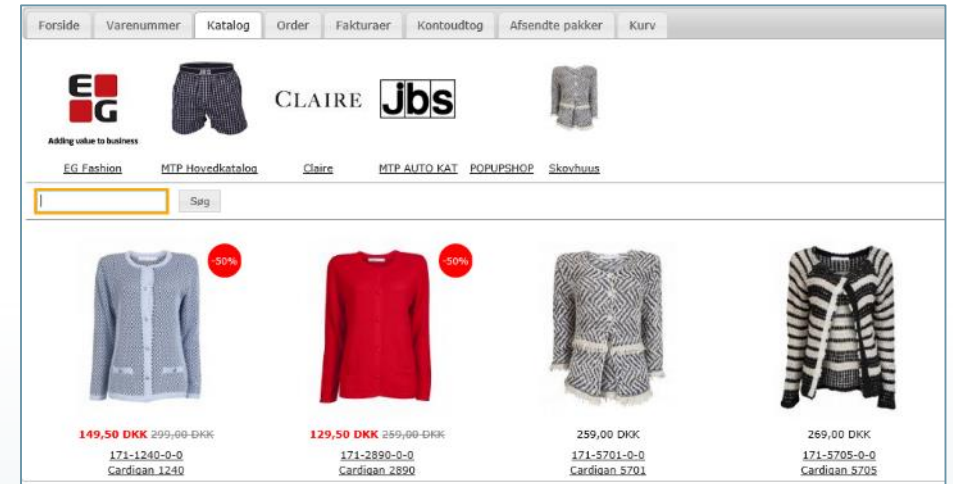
Forside | Varenummer | Katalog | Order | Fakturaer | Kontoudtog | Afsendte pakker | Kurv

EG
Adding value to business

CLAIRE jbs

EG Fashion MTP Hovedkatalog Claire MTP AUTO KAT POPUPSHOP Skovhuus

Søg

-50%

-50%

149,50 DKK ~~299,00 DKK~~
171-1240-0-0
Cardigan 1240

129,50 DKK ~~259,00 DKK~~
171-2890-0-0
Cardigan 2890

259,00 DKK
171-5701-0-0
Cardigan 5701

269,00 DKK
171-5705-0-0
Cardigan 5705